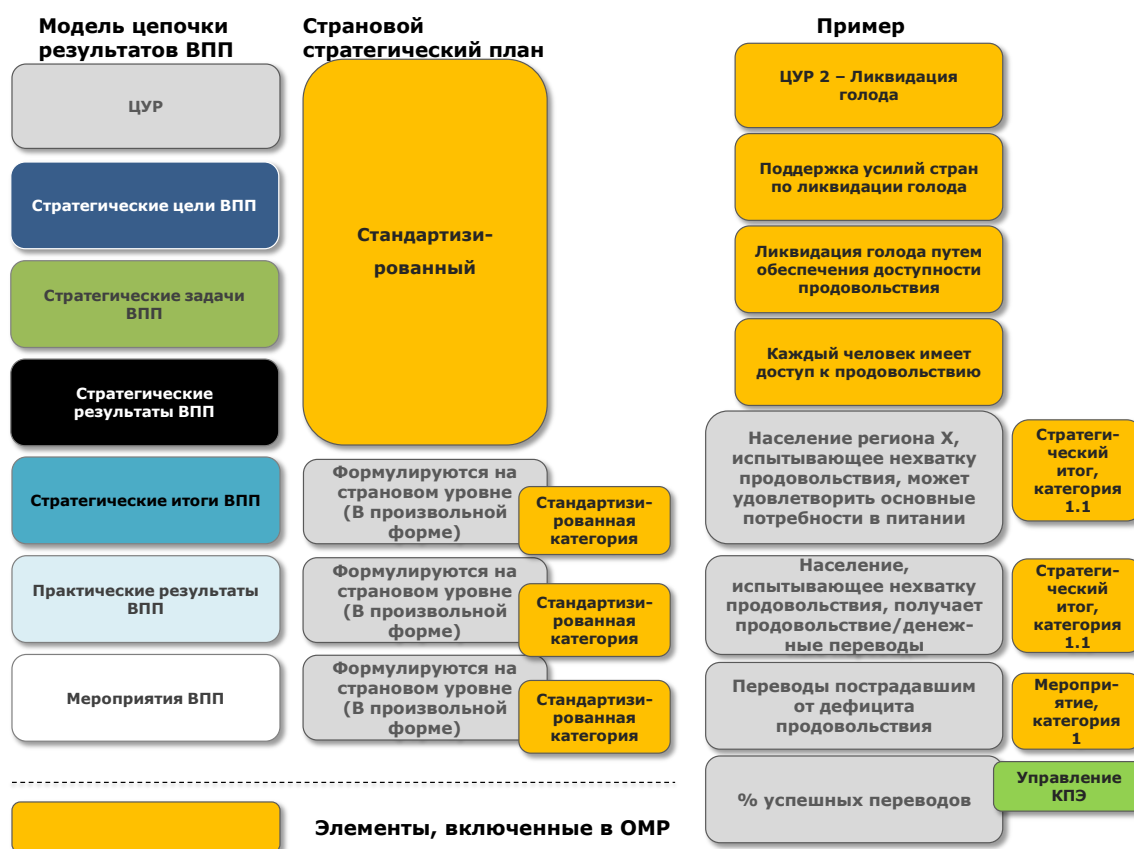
Модель цепочки результатов ВПП

Страновой стратегический план

Пример

ЦУР

Стратегические цели ВПП

Стратегические задачи ВПП

Стратегические результаты ВПП

Стратегические итоги ВПП

Практические результаты ВПП

Мероприятия ВПП

Стандартизированный

Формулируются на страновом уровне (В произвольной форме)

Стандартизированная категория

Формулируются на страновом уровне (В произвольной форме)

Стандартизированная категория

Формулируются на страновом уровне (В произвольной форме)

Стандартизированная категория

ЦУР 2 – Ликвидация голода

Поддержка усилий стран по ликвидации голода

Ликвидация голода путем обеспечения доступности продовольствия

Каждый человек имеет доступ к продовольствию

Население региона X, испытывающее нехватку продовольствия, может удовлетворить основные потребности в питании

Стратегический итог, категория 1.1

Население, испытывающее нехватку продовольствия, получает продовольствие/денежные переводы

Стратегический итог, категория 1.1

Переводы пострадавшим от дефицита продовольствия

Мероприятие, категория 1

% успешных переводов

Управление КПЭ

Элементы, включенные в ОМР